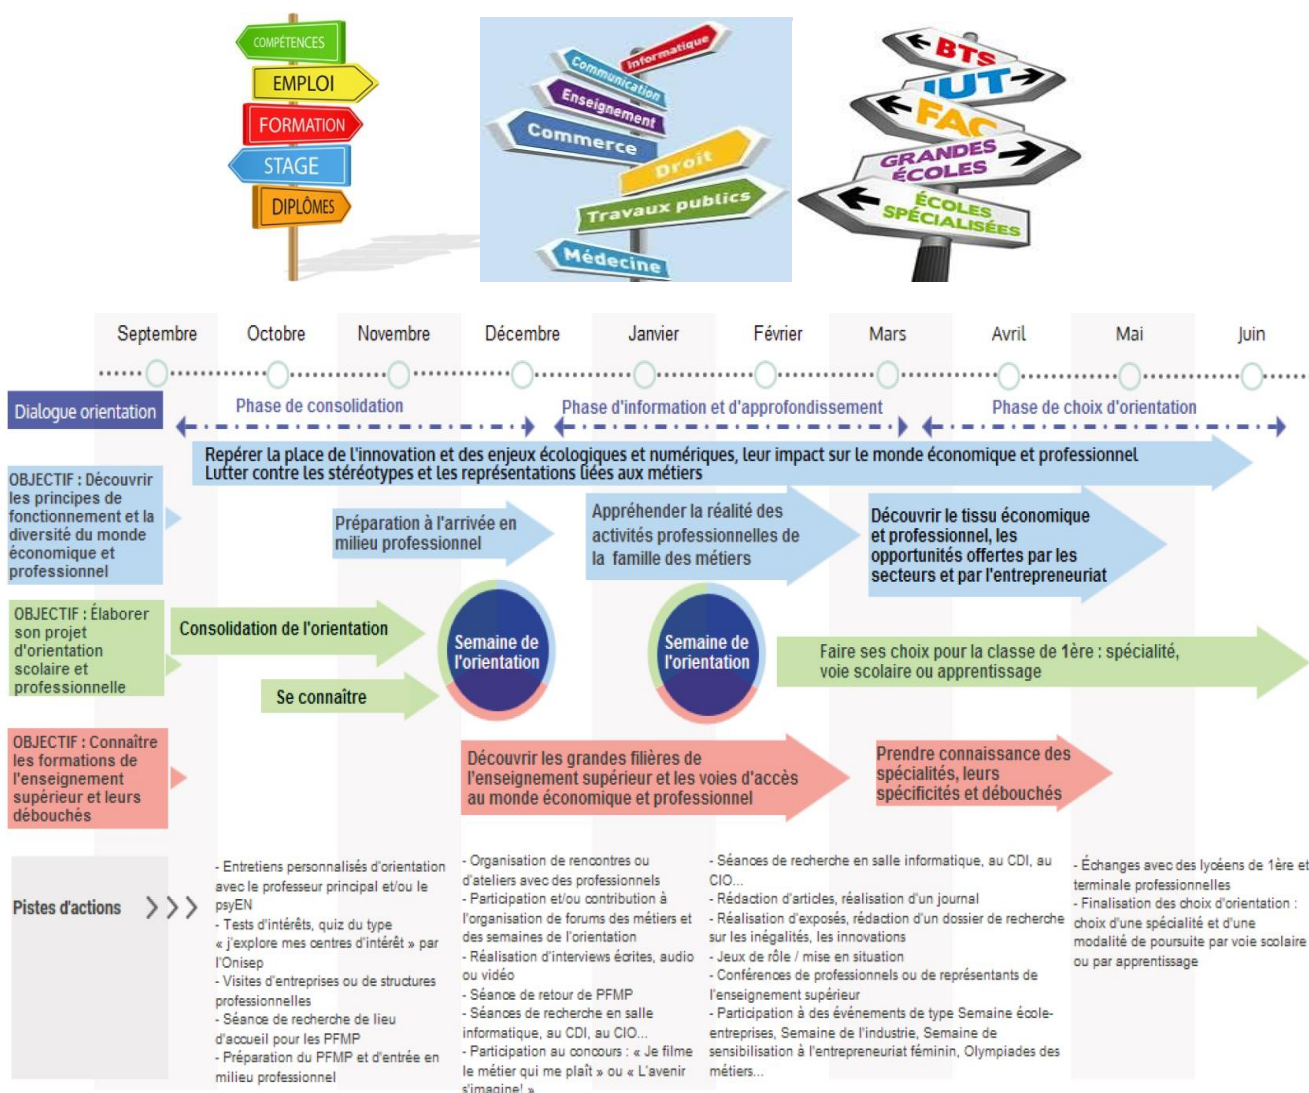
COMPÉTENCES
EMPLOI
FORMATION
STAGE
DIPLÔMES

Informatique
Communication
Enseignement
Commerce
Droit
Travaux publics
Médecine

BTS
IUT
FAC
GRANDES ÉCOLES
ÉCOLES SPÉCIALISÉES

Septembre Octobre Novembre Décembre Janvier Février Mars Avril Mai Juin

Dialogue orientation

Phase de consolidation

Phase d'information et d'approfondissement

Phase de choix d'orientation

Repérer la place de l'innovation et des enjeux écologiques et numériques, leur impact sur le monde économique et professionnel
Lutter contre les stéréotypes et les représentations liées aux métiers

OBJECTIF : Découvrir les principes de fonctionnement et la diversité du monde économique et professionnel

Préparation à l'arrivée en milieu professionnel

Appréhender la réalité des activités professionnelles de la famille des métiers

Découvrir le tissu économique et professionnel, les opportunités offertes par les secteurs et par l'entrepreneuriat

OBJECTIF : Élaborer son projet d'orientation scolaire et professionnelle

Consolidation de l'orientation

Semaine de l'orientation

Semaine de l'orientation

Faire ses choix pour la classe de 1ère : spécialité, voie scolaire ou apprentissage

Se connaître

OBJECTIF : Connaître les formations de l'enseignement supérieur et leurs débouchés

Découvrir les grandes filières de l'enseignement supérieur et les voies d'accès au monde économique et professionnel

Prendre connaissance des spécialités, leurs spécificités et débouchés

Pistes d'actions

- Entretiens personnalisés d'orientation avec le professeur principal et/ou le psyEN
- Tests d'intérêts, quiz du type « j'explore mes centres d'intérêt » par l'Onisep
- Visites d'entreprises ou de structures professionnelles
- Séance de recherche de lieu d'accueil pour les PFMP
- Préparation du PFMP et d'entrée en milieu professionnel

- Organisation de rencontres ou d'ateliers avec des professionnels
- Participation et/ou contribution à l'organisation de forums des métiers et des semaines de l'orientation
- Réalisation d'interviews écrites, audio ou vidéo
- Séance de retour de PFMP
- Séances de recherche en salle informatique, au CDI, au CIO...
- Participation au concours : « Je filme le métier qui me plaît » ou « L'avenir s'imagine! »

- Séances de recherche en salle informatique, au CDI, au CIO...
- Rédaction d'articles, réalisation d'un journal
- Réalisation d'exposés, rédaction d'un dossier de recherche sur les inégalités, les innovations
- Jeux de rôle / mise en situation
- Conférences de professionnels ou de représentants de l'enseignement supérieur
- Participation à des événements de type Semaine école-entreprises, Semaine de l'industrie, Semaine de sensibilisation à l'entrepreneuriat féminin, Olympiades des métiers...

- Échanges avec des lycéens de 1ère et terminale professionnelles
- Finalisation des choix d'orientation : choix d'une spécialité et d'une modalité de poursuite par voie scolaire ou par apprentissage